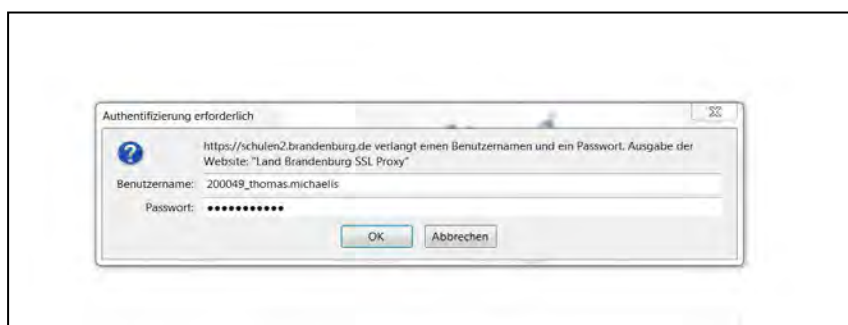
Authentifizierung erforderlich

https://schulen2.brandenburg.de verlangt einen Benutzernamen und ein Passwort. Ausgabe der Website: "Land Brandenburg SSL Proxy"

Benutzername: 200049_thomas.michaelis

Passwort: ••••••••••••

OK Abbrechen